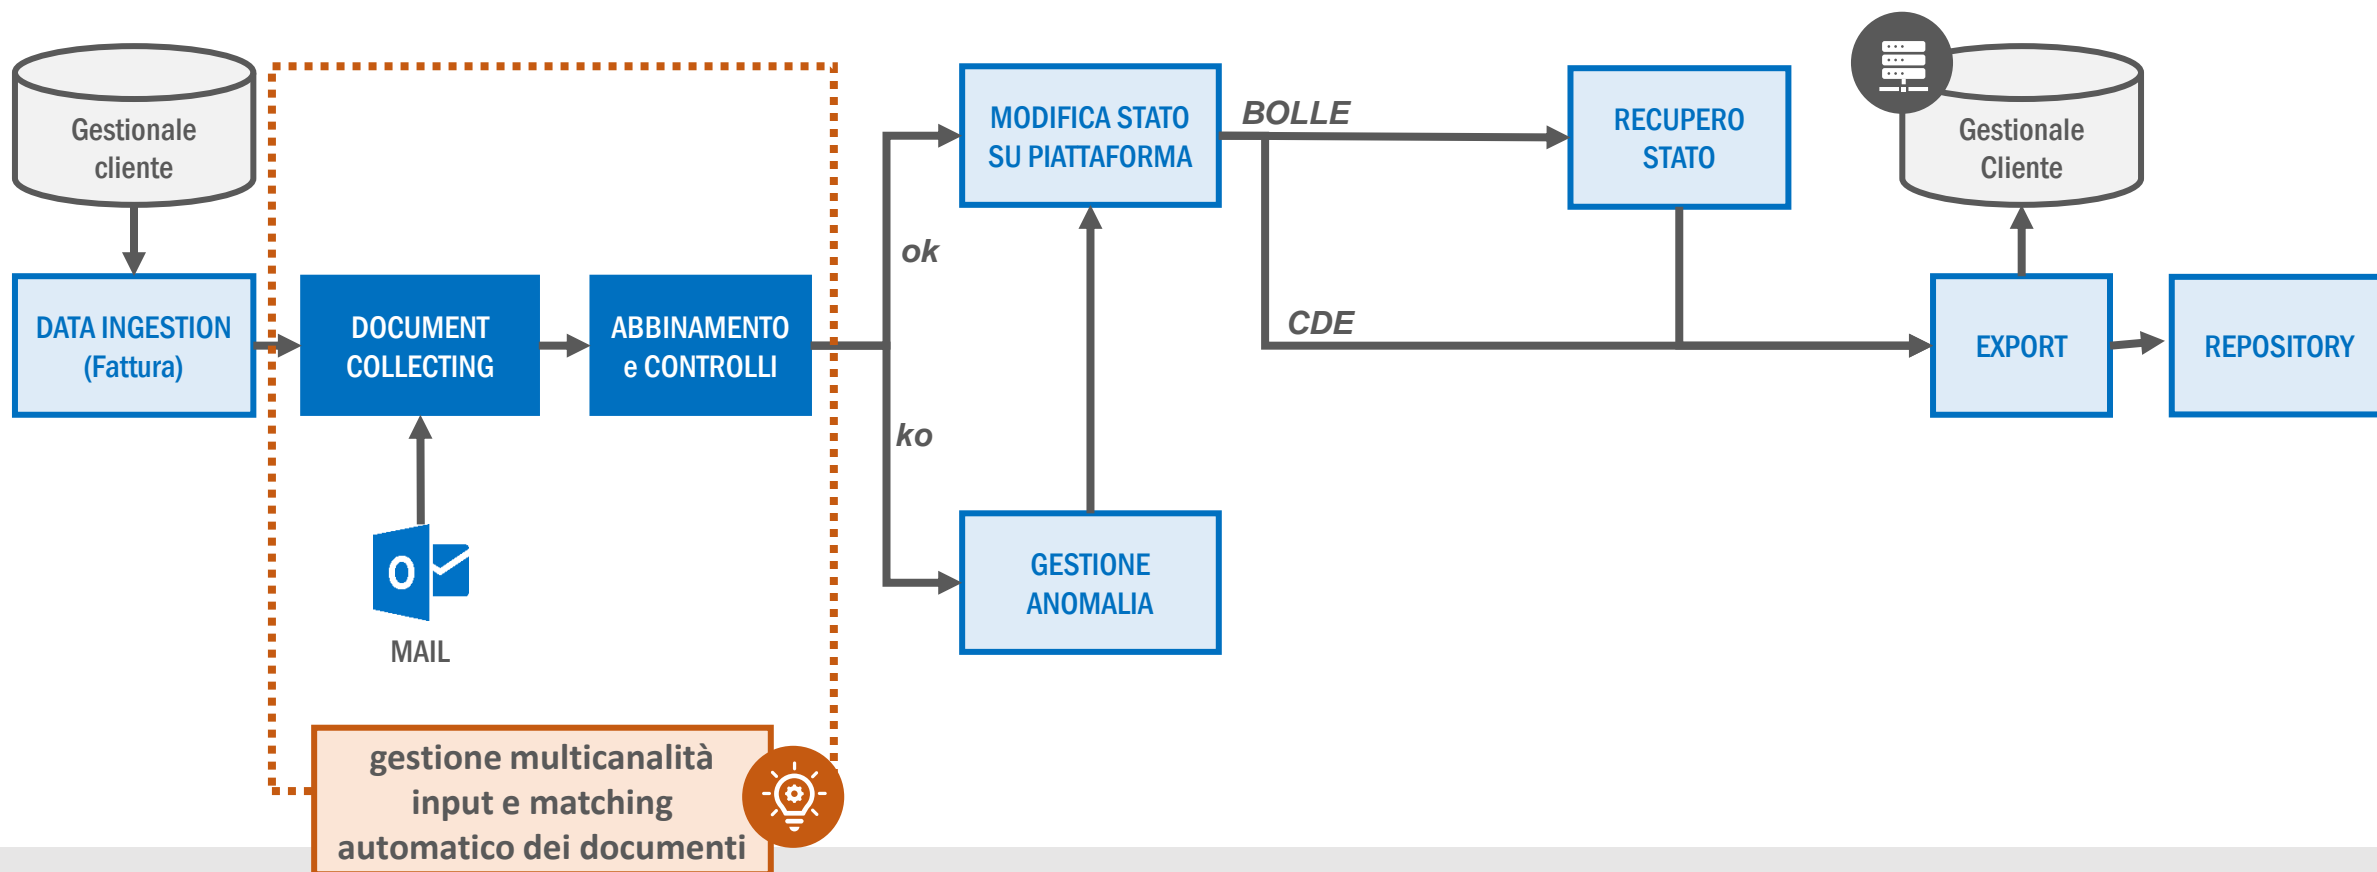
Gestionale cliente

DATA INGESTION (Fattura)

DOCUMENT COLLECTING

ABBINAMENTO e CONTROLLI

MAIL

ok

ko

MODIFICA STATO SU PIATTAFORMA

GESTIONE ANOMALIA

BOLLE

CDE

RECUPERO STATO

Gestionale Cliente

EXPORT

REPOSITORY

gestione multicanalità input e matching automatico dei documenti